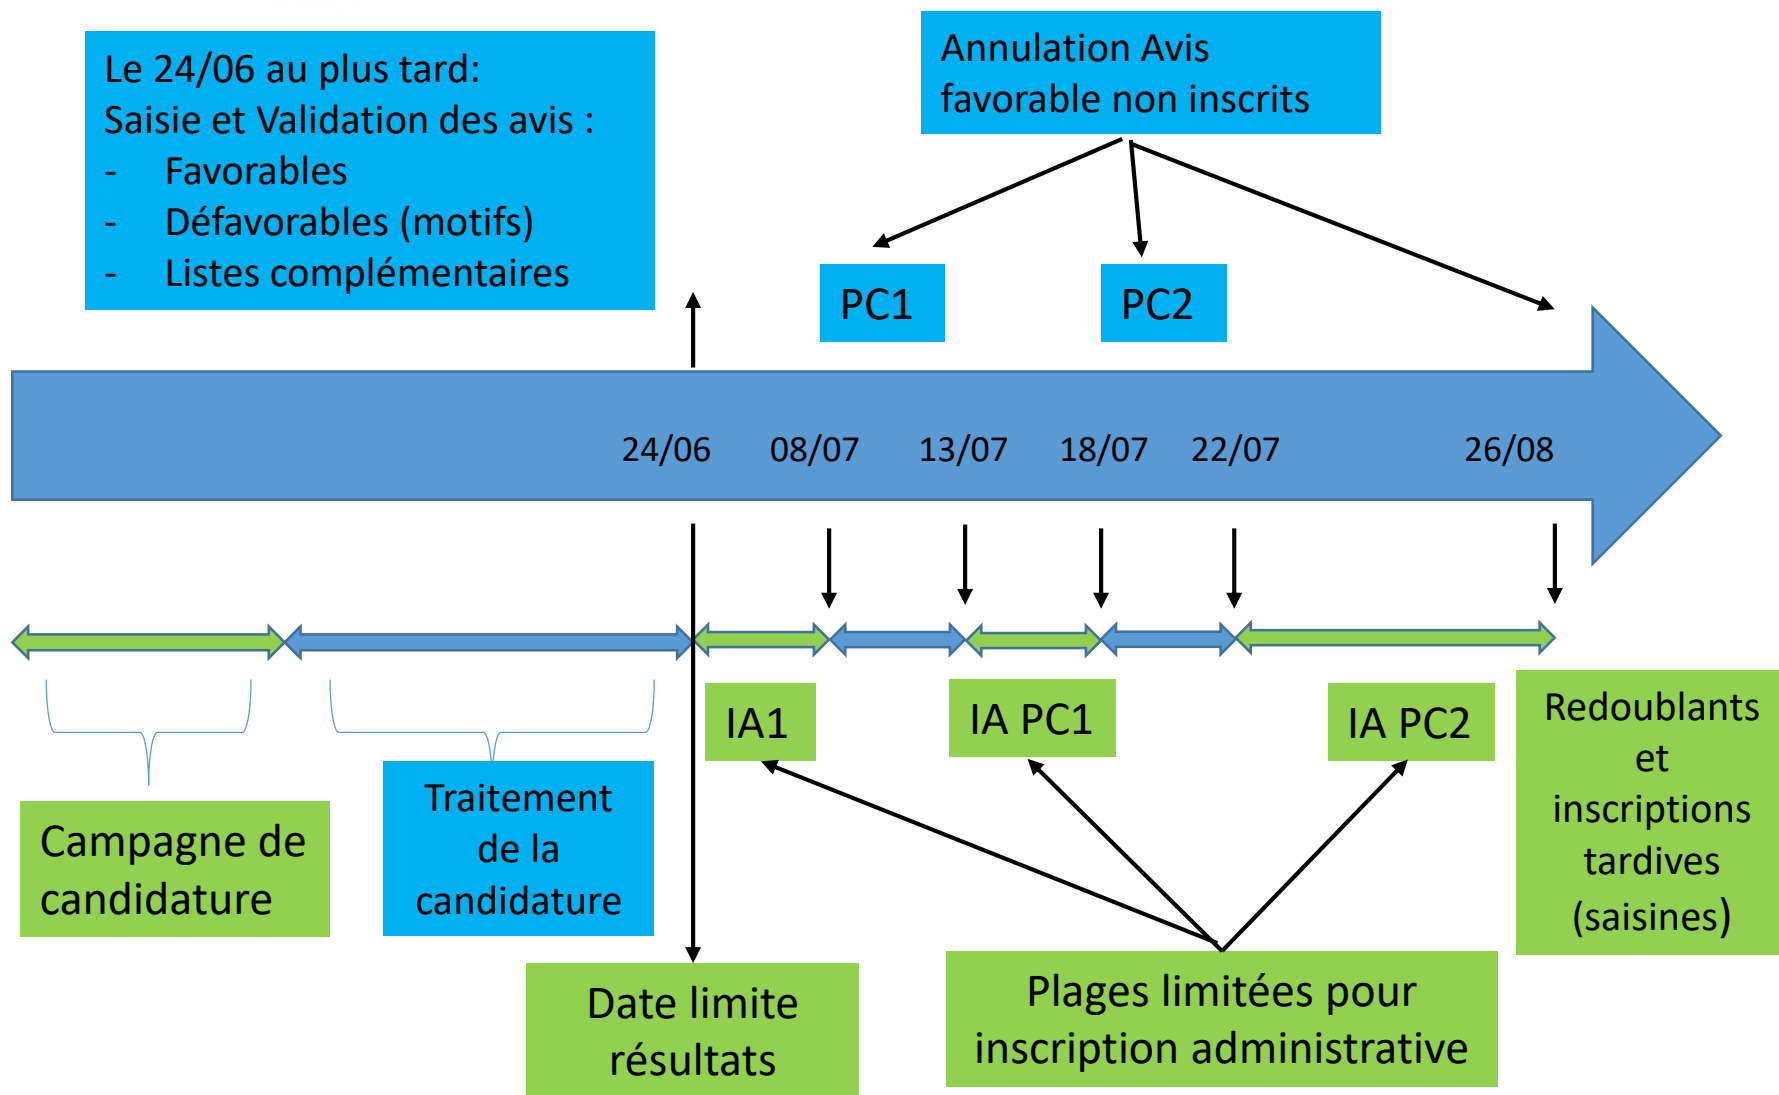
Le 24/06 au plus tard:
Saisie et Validation des avis :
- Favorables
- Défavorables (motifs)
- Listes complémentaires

Annulation Avis favorable non inscrits

PC1

PC2

24/06 08/07 13/07 18/07 22/07 26/08

IA1

IA PC1

IA PC2

Redoublants et inscriptions tardives (saisines)

Campagne de candidature

Traitement de la candidature

Date limite résultats

Plages limitées pour inscription administrative